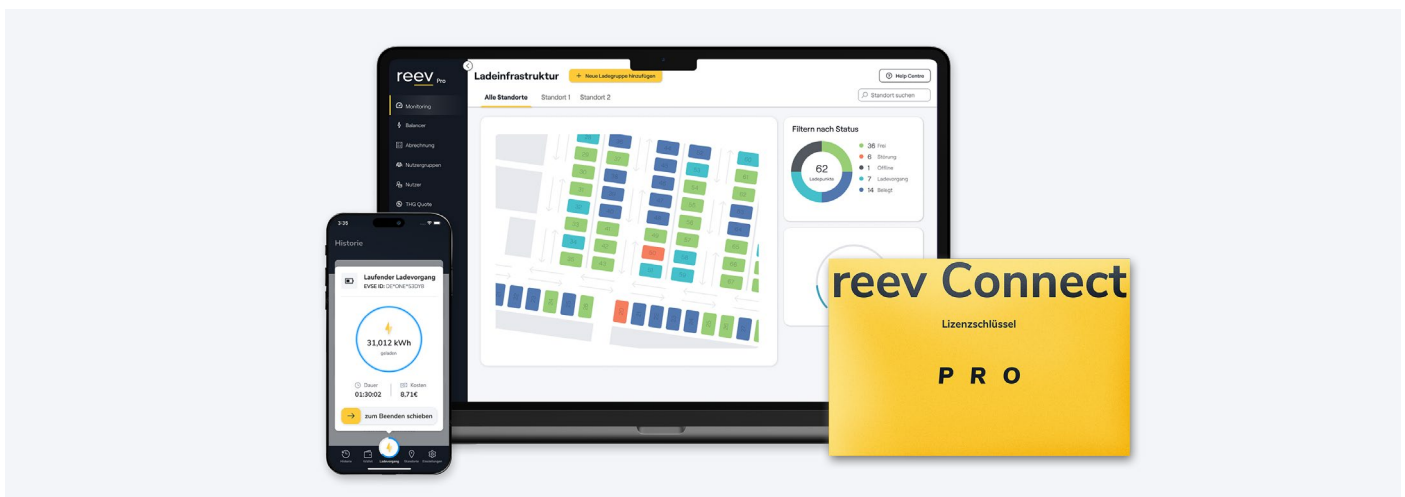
reev Pro

Monitoring
Balancer
Abrechnung
Nutzergruppen
Nutzer
THG Quote

Ladeinfrastruktur
+ Neue Ladegruppe hinzufügen
Help Centre
Alle Standorte
Standort 1
Standort 2
Standort suchen

Filtern nach Status
62
Ladepunkte
36 Frei
6 Störung
1 Offline
7 Ladevorgang
14 Belegt

3:35
Historie
Laufender Ladevorgang
EVSE ID: DE*ONE*S3DYB
31,012 kWh
geladen
Dauer
01:30:02
Kosten
8,71€
zum Beenden schieben
Historie
Station
Ladevorgang
Standorte
Einstellungen

reev Connect
Lizenzschlüssel
P R O